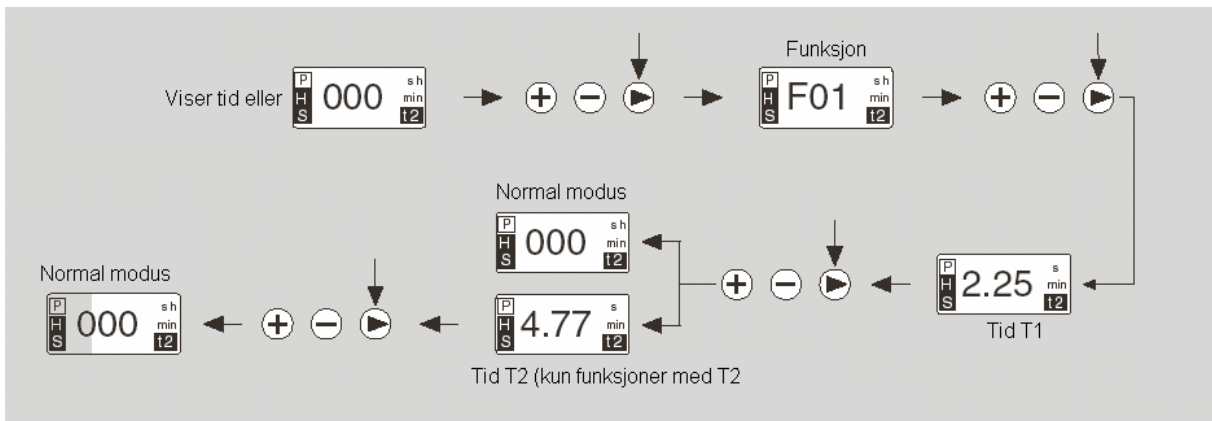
Viser tid eller
P H S 000 s h min t2

Funksjon
P H S F01 s h min t2

Normal modus
P H S 000 s h min t2

P H S 4.77 s min t2
Tid T2 (kun funksjoner med T2

P H S 2.25 s min t2
Tid T1

Normal modus
P H S 000 s h min t2